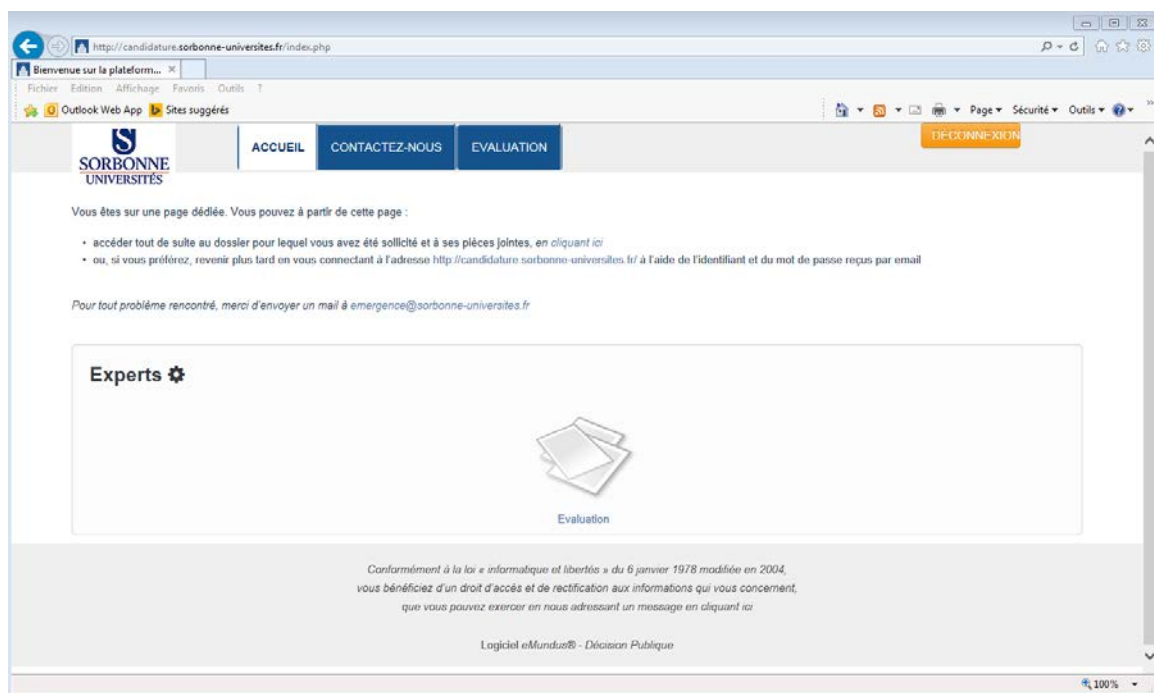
http://candidature.sorbonne-universites.fr/index.php

Bienvenue sur la plateform... ×

Fichier Edition Affichage Favoris Outils ?

Outlook Web App Sites suggérés

Page ▾ Sécurité ▾ Outils ▾

SORBONNE UNIVERSITÉS

ACCUEIL CONTACTEZ-NOUS EVALUATION

DECONNEXION

Vous êtes sur une page dédiée. Vous pouvez à partir de cette page :

- accéder tout de suite au dossier pour lequel vous avez été sollicité et à ses pièces jointes, en cliquant ici
- ou, si vous préférez, revenir plus tard en vous connectant à l'adresse http://candidature.sorbonne-universites.fr/ à l'aide de l'identifiant et du mot de passe reçus par email

Pour tout problème rencontré, merci d'envoyer un mail à emergence@sorbonne-universites.fr

Experts

Evaluation

Conformément à la loi « informatique et libertés » du 6 janvier 1978 modifiée en 2004, vous bénéficiez d'un droit d'accès et de rectification aux informations qui vous concernent, que vous pouvez exercer en nous adressant un message en cliquant ici

Logiciel eMundus® - Décision Publique

100%